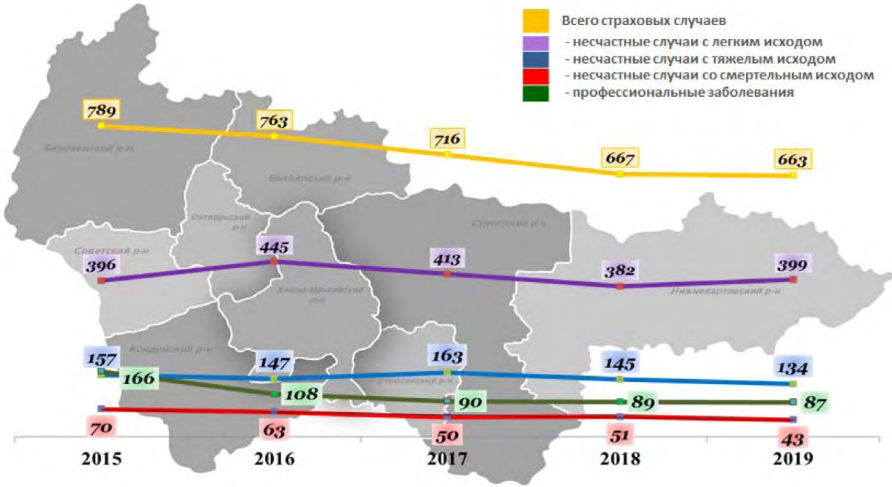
Всего страховых случаев
- несчастные случаи с легким исходом
- несчастные случаи с тяжелым исходом
- несчастные случаи со смертельным исходом
- профессиональные заболевания

Березовский р-н
Белоярский р-н
Октябрьский р-н
Сургутский р-н
Советский р-н
Ханты-Мансийский р-н
Нижневартовский р-н
Кондинский р-н
Нефтеюганский р-н

789
763
716
667
663
396
445
413
382
399
157
166
147
108
163
90
145
89
134
87
70
63
50
51
43

2015
2016
2017
2018
2019